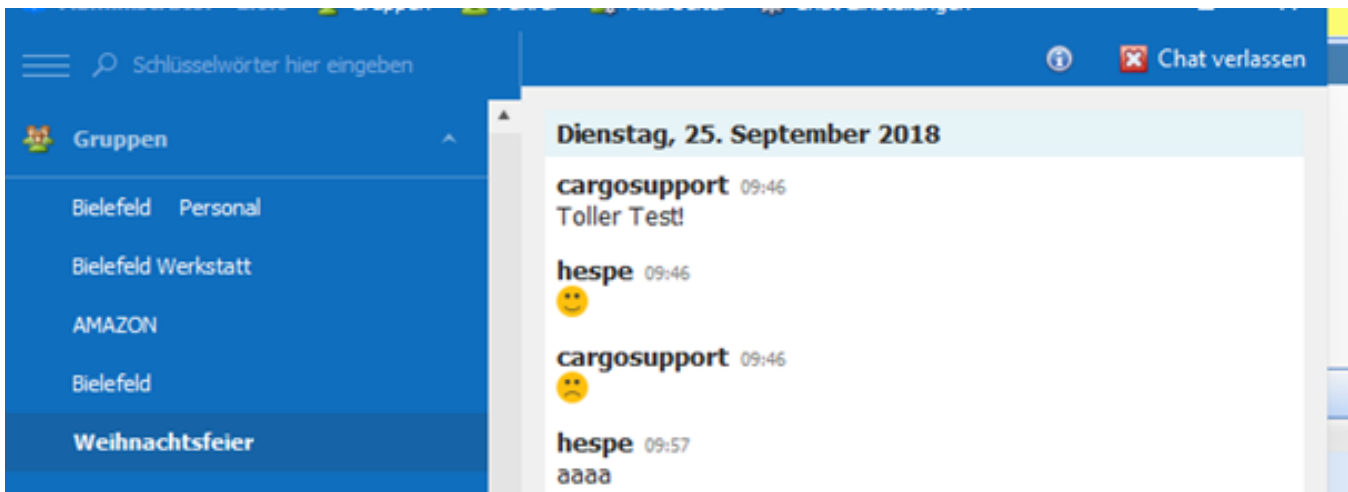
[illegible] Gruppen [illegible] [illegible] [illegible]

Schlüsselwörter hier eingeben

Chat verlassen

Gruppen

Bielefeld Personal

Bielefeld Werkstatt

AMAZON

Bielefeld

Weihnachtsfeier

Dienstag, 25. September 2018

cargosupport 09:46
Toller Test!

hespe 09:46

cargosupport 09:46

hespe 09:57
aaaa